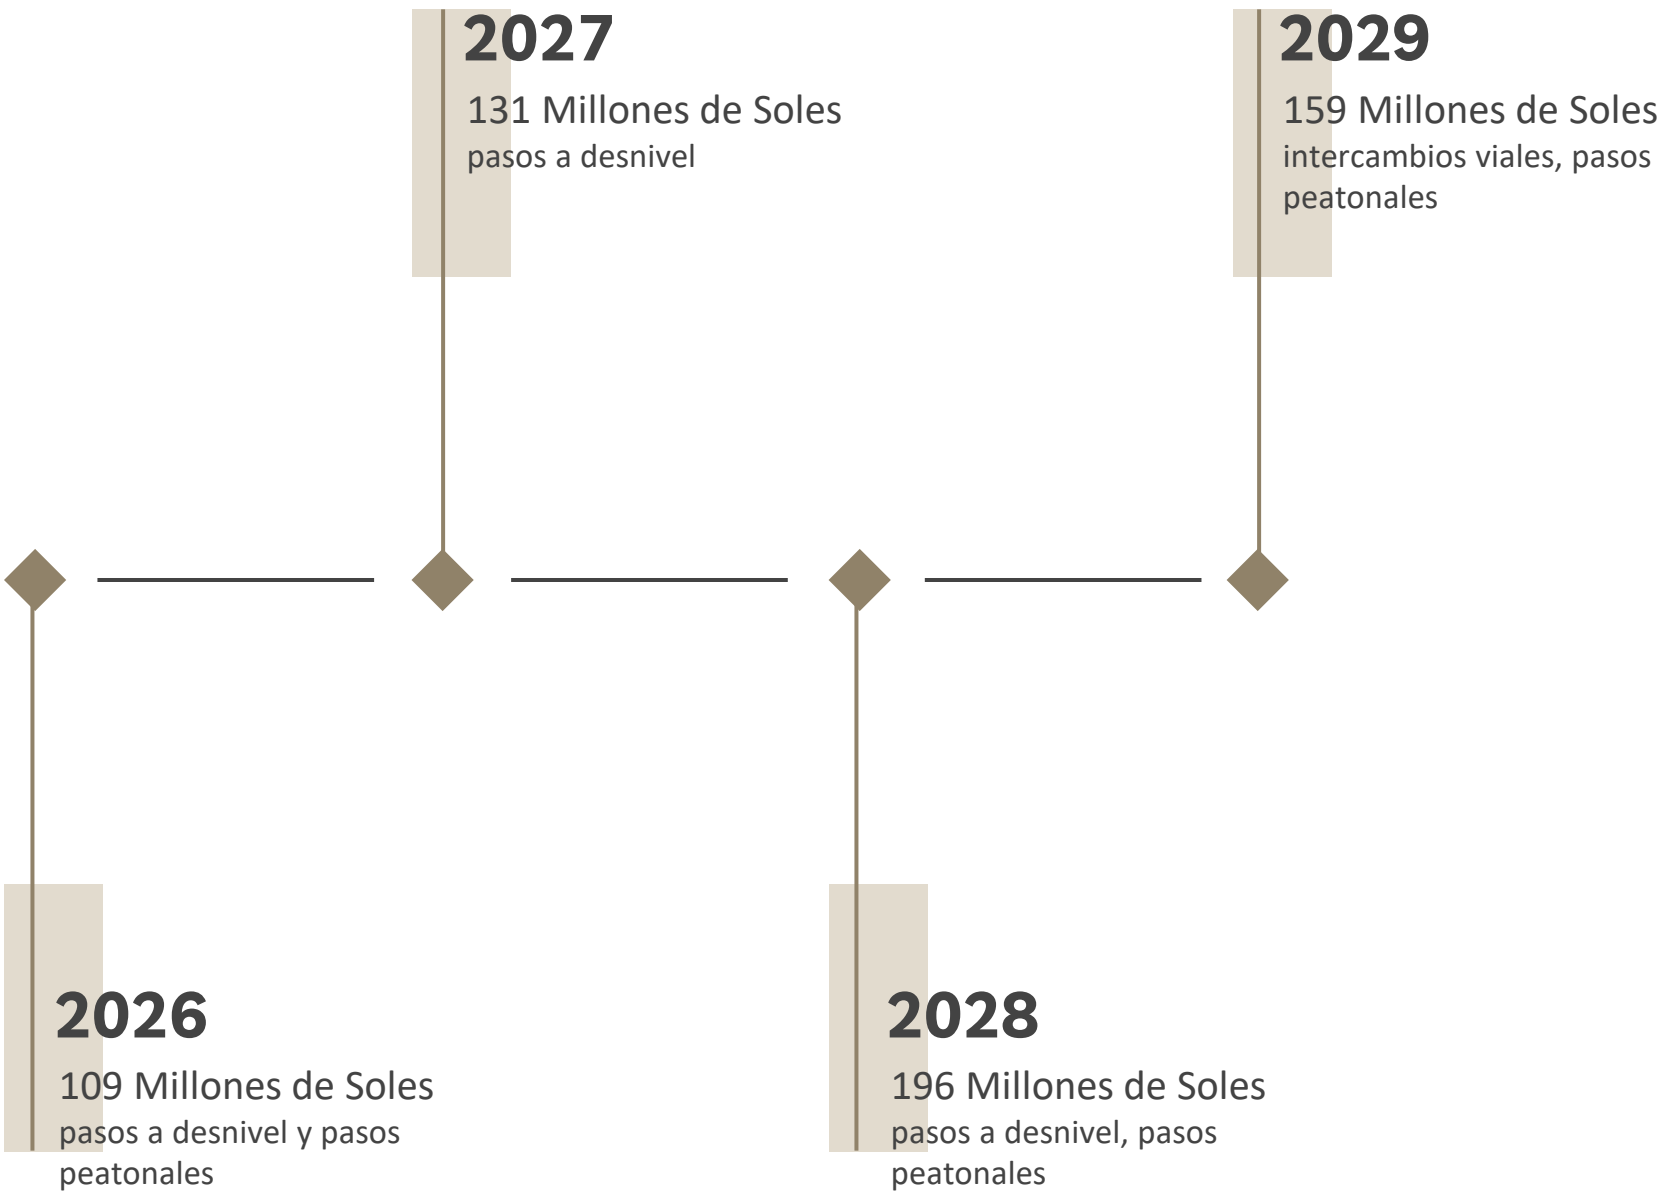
2027
131 Millones de Soles
pasos a desnivel

2029
159 Millones de Soles
intercambios viales, pasos peatonales

2026
109 Millones de Soles
pasos a desnivel y pasos peatonales

2028
196 Millones de Soles
pasos a desnivel, pasos peatonales